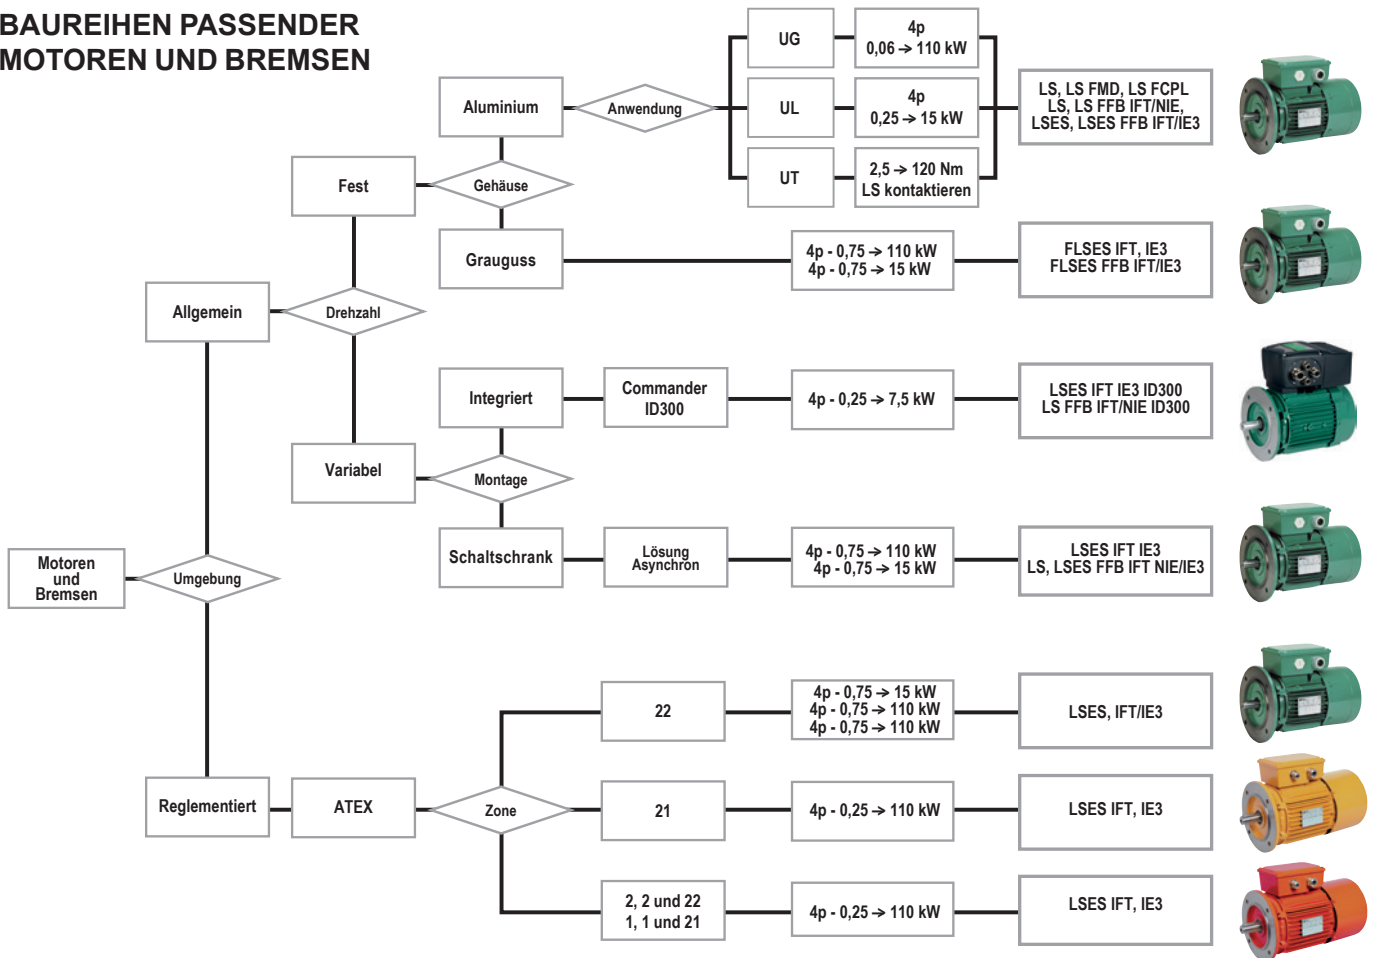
BAUREIHEN PASSENDER MOTOREN UND BREMSEN

Aluminium

Anwendung

UG

4p
0,06 → 110 kW

UL

4p
0,25 → 15 kW

UT

2,5 → 120 Nm
LS kontaktieren

LS, LS FMD, LS FCPL
LS, LS FFB IFT/NIE,
LSES, LSES FFB IFT/IE3

Fest

Gehäuse

Grauguss

4p - 0,75 → 110 kW
4p - 0,75 → 15 kW

FLSES IFT, IE3
FLSES FFB IFT/IE3

Allgemein

Drehzahl

Integriert

Commander
ID300

4p - 0,25 → 7,5 kW

LSES IFT IE3 ID300
LS FFB IFT/NIE ID300

Variabel

Montage

Schaltschrank

Lösung
Asynchron

4p - 0,75 → 110 kW
4p - 0,75 → 15 kW

LSES IFT IE3
LS, LSES FFB IFT NIE/IE3

Motoren
und
Bremsen

Umgebung

22

4p - 0,75 → 15 kW
4p - 0,75 → 110 kW
4p - 0,75 → 110 kW

LSES, IFT/IE3

Reglementiert

ATEX

Zone

21

4p - 0,25 → 110 kW

LSES IFT, IE3

2, 2 und 22
1, 1 und 21

4p - 0,25 → 110 kW

LSES IFT, IE3